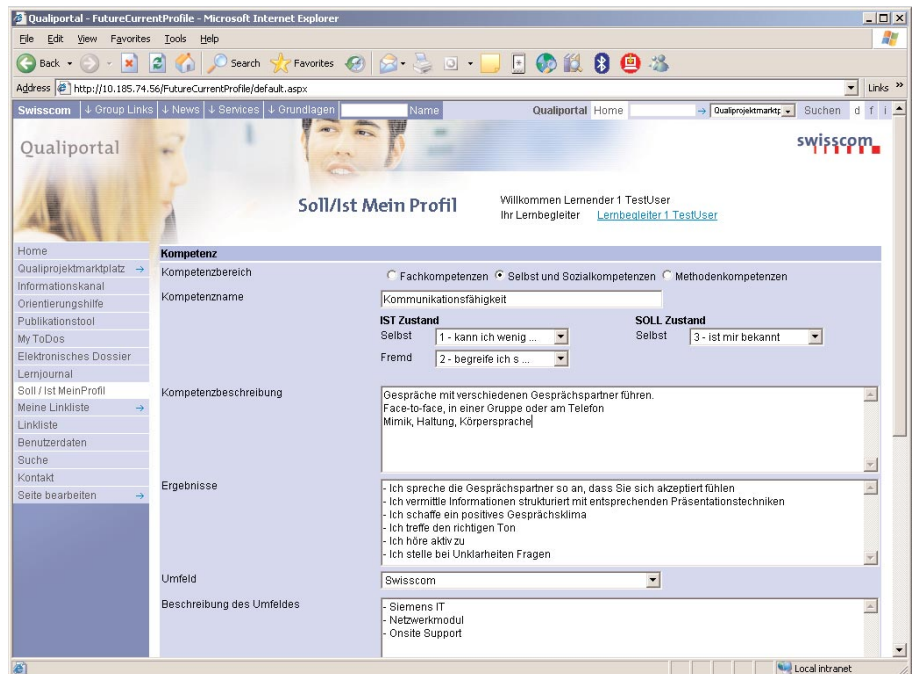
Qualiportal - FutureCurrentProfile - Microsoft Internet Explorer

File Edit View Favorites Tools Help

Back Search Favorites

Address http://10.185.74.56/FutureCurrentProfile/default.aspx

Links »

Swisscom | ↓ Group Links | ↓ News | ↓ Services | ↓ Grundlagen | Name

Qualiportal Home → Qualiprojektmarktp Suchen d f i

Qualiportal

swisscom

Soll/Ist Mein Profil

Willkommen Lernender 1 TestUser
Ihr Lernbegleiter Lernbegleiter 1 TestUser

Home
Qualiprojektmarktplatz →
Informationskanal
Orientierungshilfe
Publikationstool
My ToDos
Elektronisches Dossier
Lernjournal
Soll / Ist MeinProfil
Meine Linkliste →
Linkliste
Benutzerdaten
Suche
Kontakt
Seite bearbeiten →

Kompetenz

Kompetenzbereich
Fachkompetenzen Selbst und Sozialkompetenzen Methodenkompetenzen

Kompetenzname
Kommunikationsfähigkeit

IST Zustand
Selbst 1 - kann ich wenig ...
Fremd 2 - begreife ich s ...

SOLL Zustand
Selbst 3 - ist mir bekannt

Kompetenzbeschreibung
Gespräche mit verschiedenen Gesprächspartner führen.
Face-to-face, in einer Gruppe oder am Telefon
Mimik, Haltung, Körpersprache

Ergebnisse
- Ich spreche die Gesprächspartner so an, dass Sie sich akzeptiert fühlen
- Ich vermittle Informationen strukturiert mit entsprechenden Präsentationstechniken
- Ich schaffe ein positives Gesprächsklima
- Ich treffe den richtigen Ton
- Ich höre aktiv zu
- Ich stelle bei Unklarheiten Fragen

Umfeld
Swisscom

Beschreibung des Umfeldes
- Siemens IT
- Netzwerkmodul
- Onsite Support

Local intranet